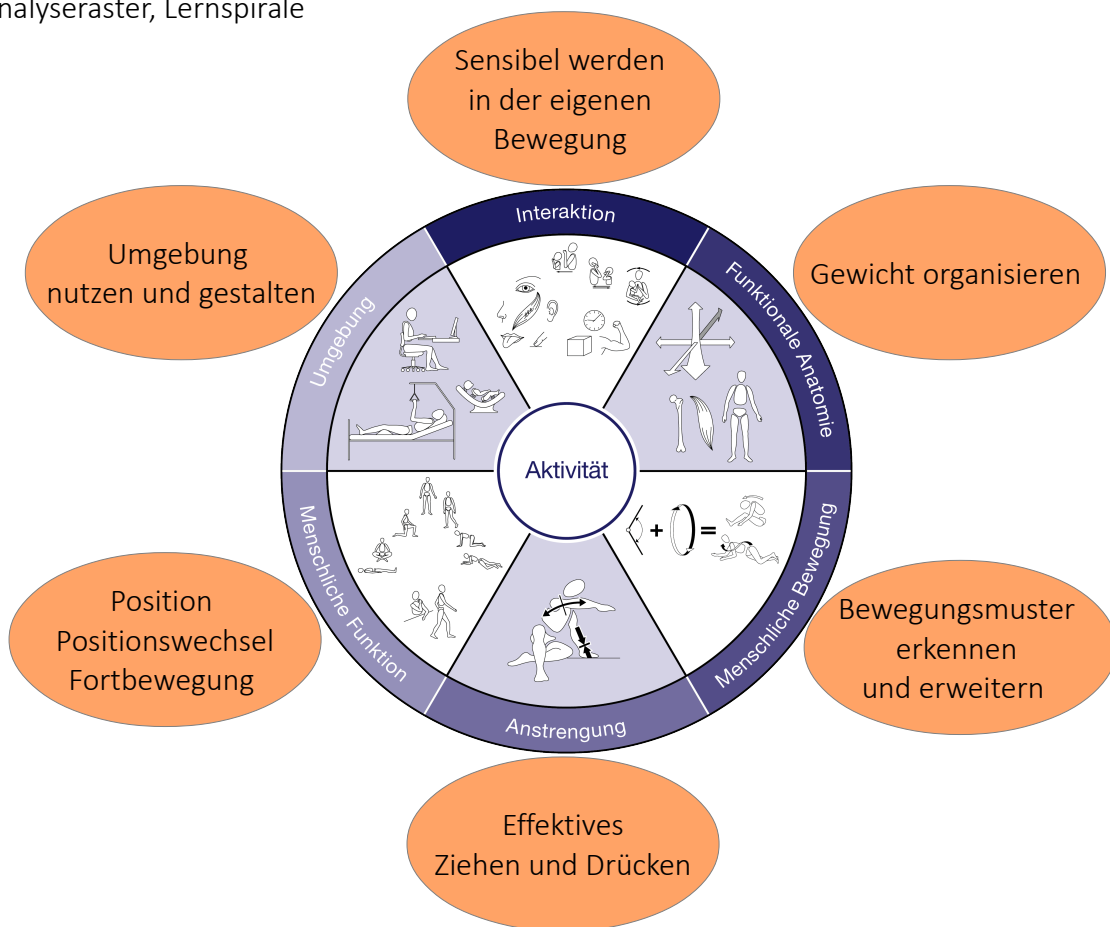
nalyseraster, Lernspirale

Sensibel werden in der eigenen Bewegung

Umgebung nutzen und gestalten

Gewicht organisieren

Interaktion

Funktionale Anatomie

Umgebung

Aktivität

Menschliche Funktion

Menschliche Bewegung

Anstrengung

Position Positionswechsel Fortbewegung

Bewegungsmuster erkennen und erweitern

Effektives Ziehen und Drücken